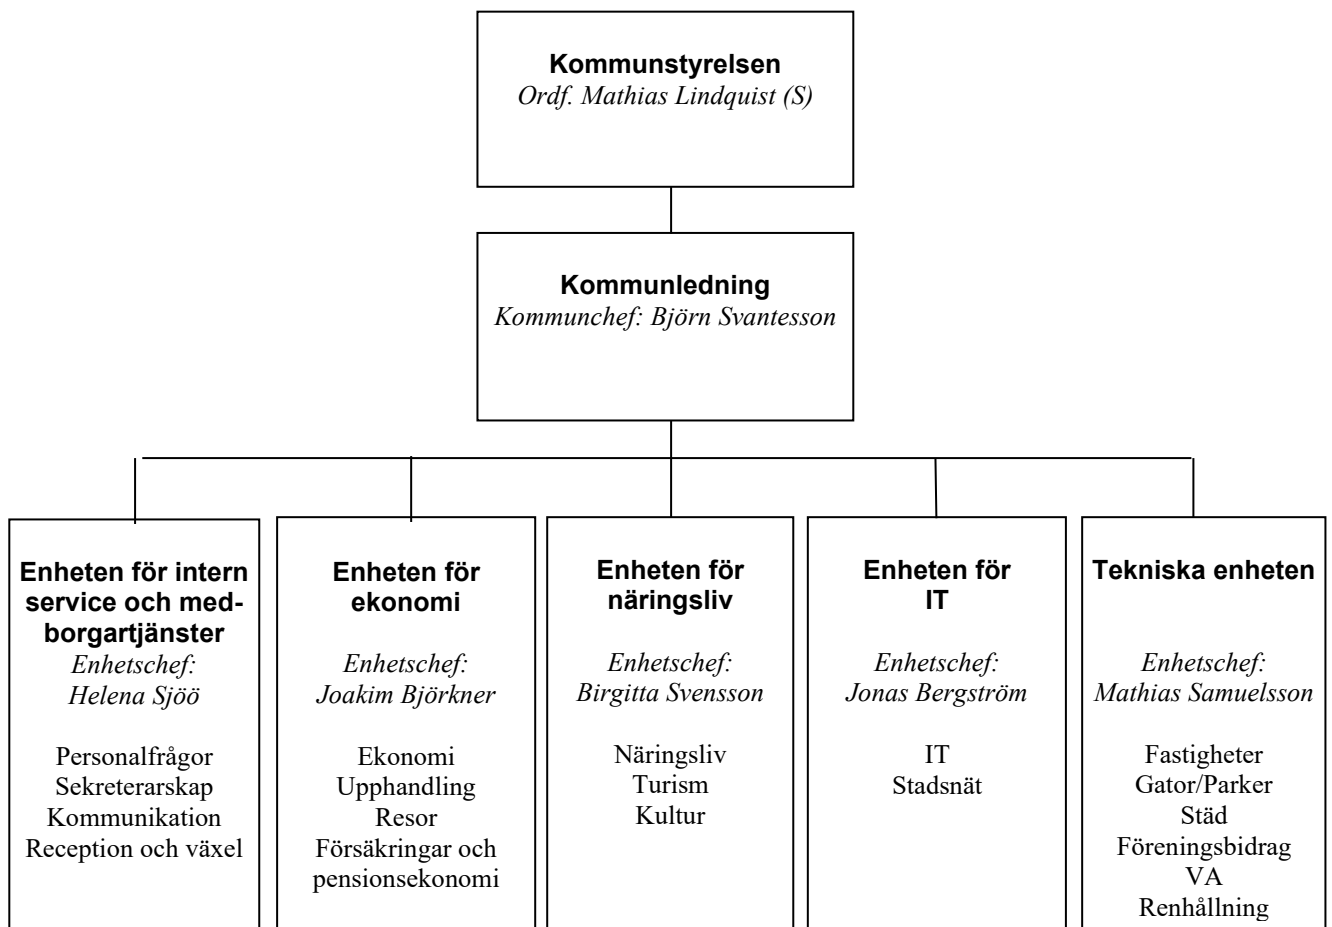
**Kommunstyrelsen**
*Ordf. Mathias Lindquist (S)*

**Kommunledning**
*Kommunchef: Björn Svantesson*

**Enheten för intern service och medborgartjänster**
*Enhetschef: Helena Sjöö*

Personalfrågor
Sekreterarskap
Kommunikation
Reception och växel

**Enheten för ekonomi**
*Enhetschef: Joakim Björkner*

Ekonomi
Upphandling
Resor
Försäkringar och pensionsekonomi

**Enheten för näringsliv**
*Enhetschef: Birgitta Svensson*

Näringsliv
Turism
Kultur

**Enheten för IT**
*Enhetschef: Jonas Bergström*

IT
Stadsnät

**Tekniska enheten**
*Enhetschef: Mathias Samuelsson*

Fastigheter
Gator/Parker
Städ
Föreningsbidrag
VA
Renhållning